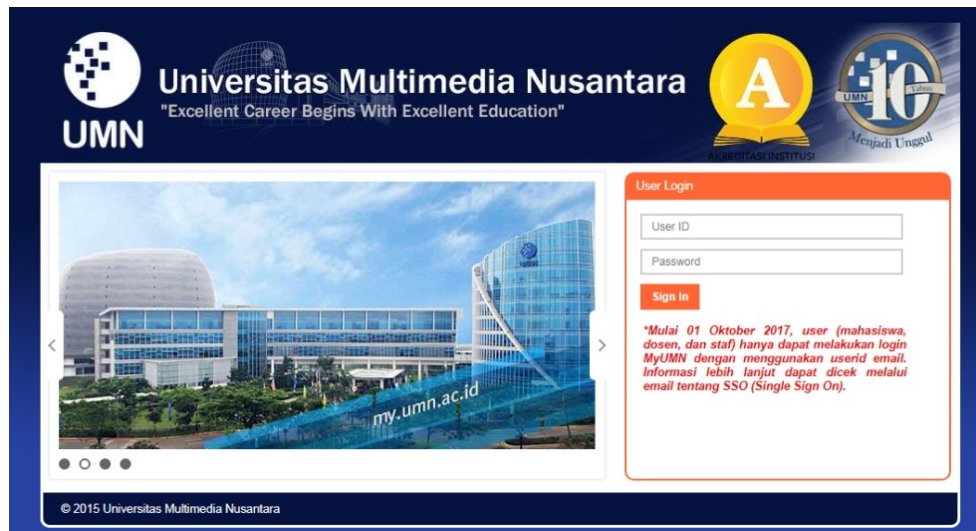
UMN

Universitas Multimedia Nusantara
"Excellent Career Begins With Excellent Education"

A
AKREDITASI INSTITUSI

UMN 10 Tahun
Menjadi Unggul

my.umn.ac.id

User Login

User ID

Password

Sign In

*Mulai 01 Oktober 2017, user (mahasiswa, dosen, dan staf) hanya dapat melakukan login MyUMN dengan menggunakan userid email. Informasi lebih lanjut dapat dicek melalui email tentang SSO (Single Sign On).

© 2015 Universitas Multimedia Nusantara